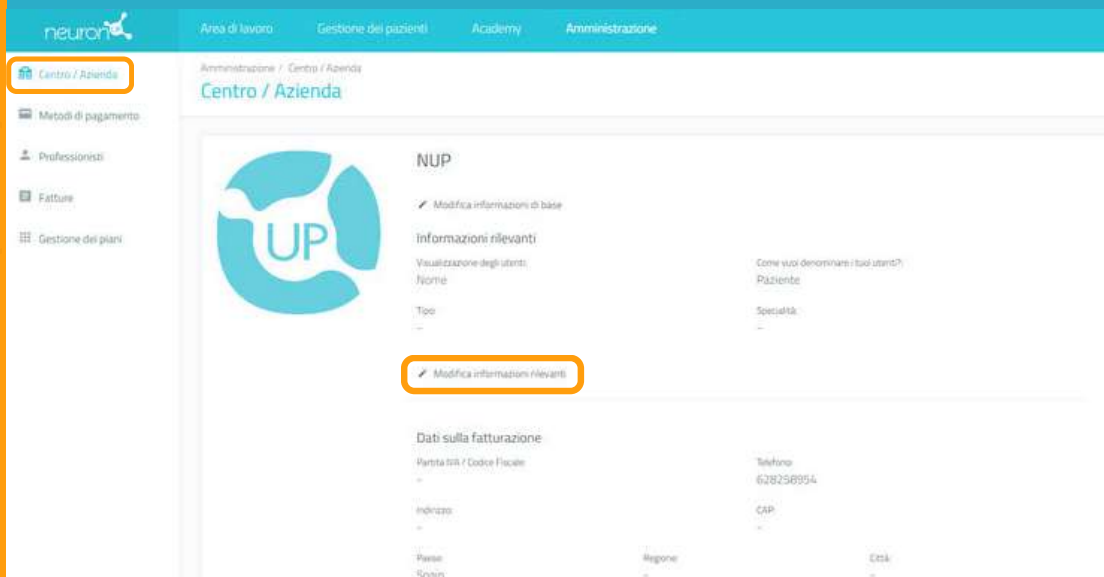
neuron

Area di lavoro Gestione dei pazienti Academy Amministrazione

Centro / Azienda
Metodi di pagamento
Professionisti
Fatture
Gestione dei piani

Amministrazione / Centro / Azienda
Centro / Azienda

UP

NUP

Modifica informazioni di base

Informazioni rilevanti

Visualizzazione degli utenti
Nome

Come vuoi denominare i tuoi utenti?
Paziente

Tipo
-

Specialità
-

Modifica informazioni rilevanti

Dati sulla fatturazione

Partita IVA / Codice Fiscale
-

Telefono
628258954

Indirizzo
-

CAP
-

Paese
Spain

Regione
-

Città
-